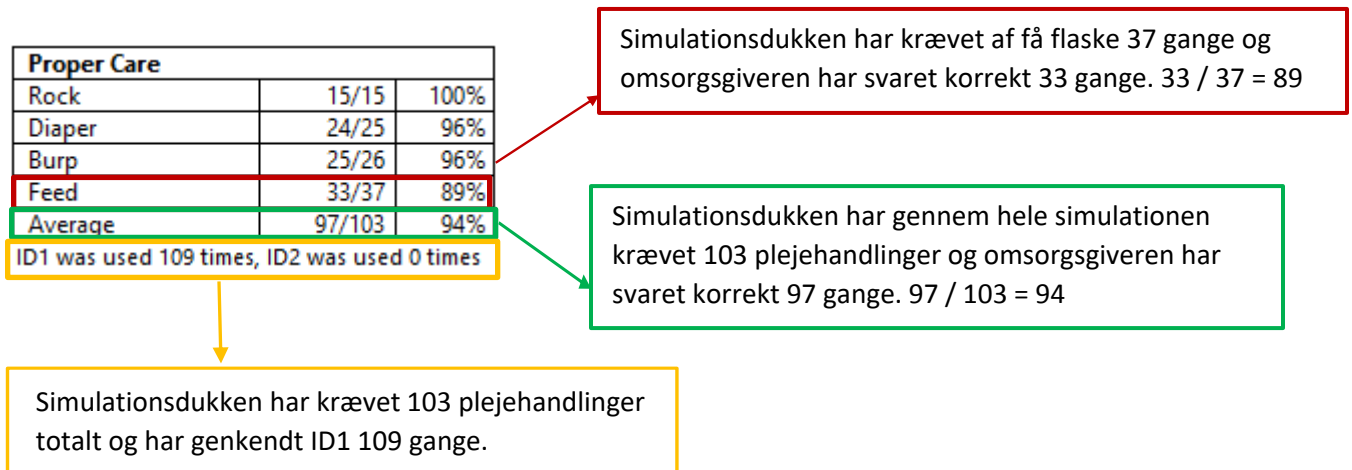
| Proper Care | | |
|---|---|---|
| Rock | 15/15 | 100% |
| Diaper | 24/25 | 96% |
| Burp | 25/26 | 96% |
| Feed | 33/37 | 89% |
| Average | 97/103 | 94% |

ID1 was used 109 times, ID2 was used 0 times

Simulationsdukken har krævet af få flaske 37 gange og omsorgsgiveren har svaret korrekt 33 gange. 33 / 37 = 89

Simulationsdukken har gennem hele simulationen krævet 103 plejehandlinger og omsorgsgiveren har svaret korrekt 97 gange. 97 / 103 = 94

Simulationsdukken har krævet 103 plejehandlinger totalt og har genkendt ID1 109 gange.